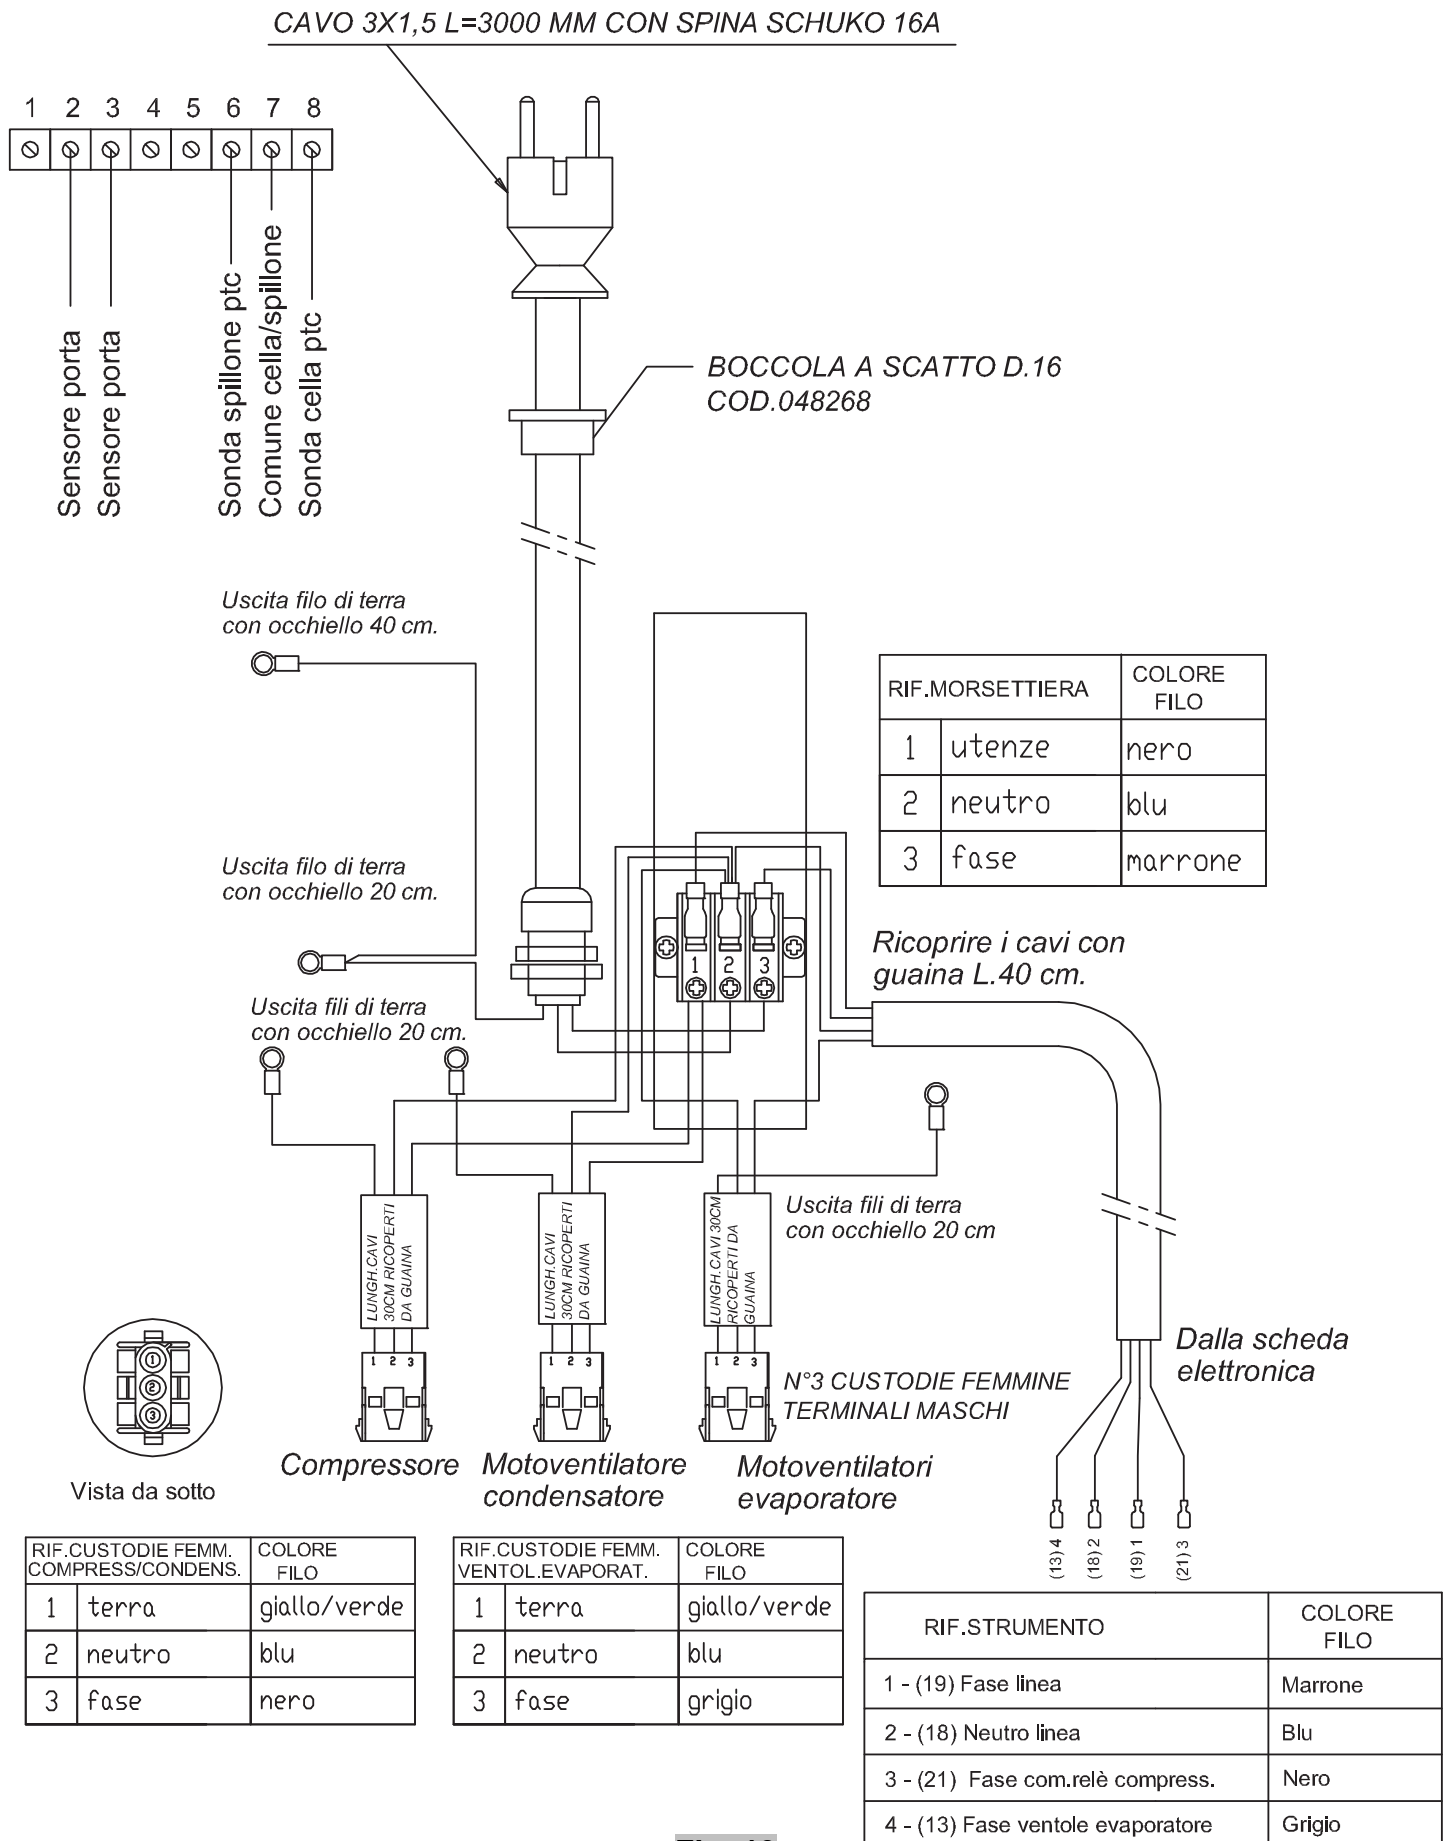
CAVO 3X1,5 L=3000 MM CON SPINA SCHUKO 16A

1 2 3 4 5 6 7 8

Sensore porta
Sensore porta
Sonda spillone ptc
Comune cella/spillone
Sonda cella ptc

BOCCOLA A SCATTO D.16
COD.048268

Uscita filo di terra con occhiello 40 cm.

| RIF.MORSETTIERA | | COLORE FILO |
|---|---|---|
| 1 | utenze | nero |
| 2 | neutro | blu |
| 3 | fase | marrone |

Uscita filo di terra con occhiello 20 cm.

1 2 3

Ricoprire i cavi con guaina L.40 cm.

Uscita fili di terra con occhiello 20 cm.

LUNGH.CAVI 30CM RICOPERTI DA GUAINA

LUNGH.CAVI 30CM RICOPERTI DA GUAINA

LUNGH.CAVI 30CM RICOPERTI DA GUAINA

Uscita fili di terra con occhiello 20 cm

1 2 3
1 2 3
1 2 3

Dalla scheda elettronica

N°3 CUSTODIE FEMMINE TERMINALI MASCHI

Vista da sotto

Compressore

Motoventilatore condensatore

Motoventilatori evaporatore

(13) 4 (18) 2 (19) 1 (21) 3

| RIF.CUSTODIE FEMM. COMPRESS/CONDENS. | | COLORE FILO |
|---|---|---|
| 1 | terra | giallo/verde |
| 2 | neutro | blu |
| 3 | fase | nero |

| RIF.CUSTODIE FEMM. VENTOL.EVAPORAT. | | COLORE FILO |
|---|---|---|
| 1 | terra | giallo/verde |
| 2 | neutro | blu |
| 3 | fase | grigio |

| RIF.STRUMENTO | COLORE FILO |
|---|---|
| 1 - (19) Fase linea | Marrone |
| 2 - (18) Neutro linea | Blu |
| 3 - (21) Fase com.relè compress. | Nero |
| 4 - (13) Fase ventole evaporatore | Grigio |

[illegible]